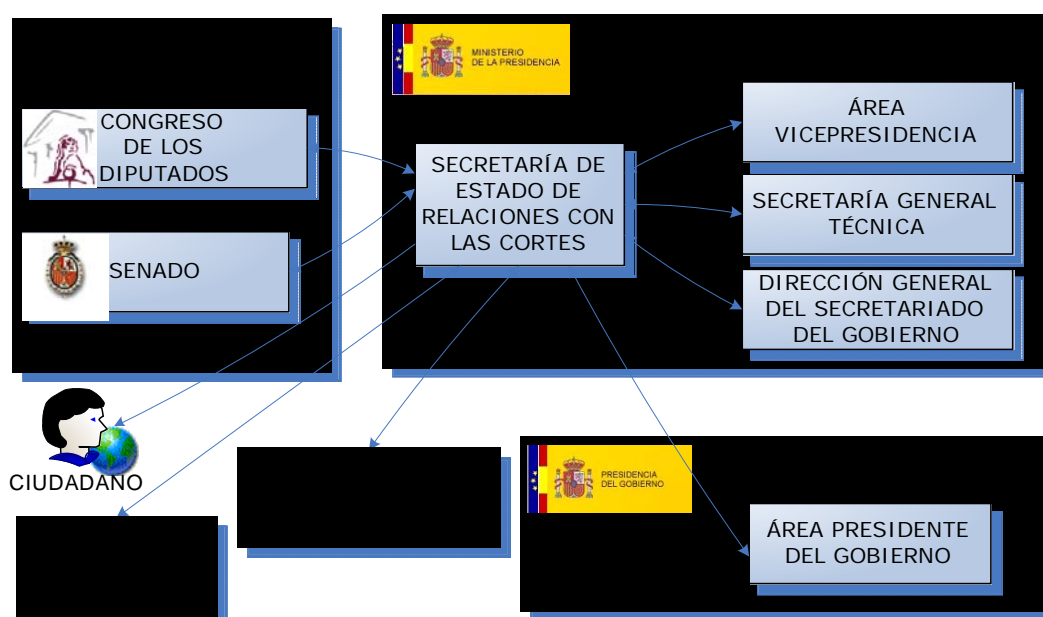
MINISTERIO DE LA PRESIDENCIA

CONGRESO DE LOS DIPUTADOS

SENADO

SECRETARÍA DE ESTADO DE RELACIONES CON LAS CORTES

ÁREA VICEPRESIDENCIA

SECRETARÍA GENERAL TÉCNICA

DIRECCIÓN GENERAL DEL SECRETARIADO DEL GOBIERNO

CIUDADANO

PRESIDENCIA DEL GOBIERNO

ÁREA PRESIDENTE DEL GOBIERNO